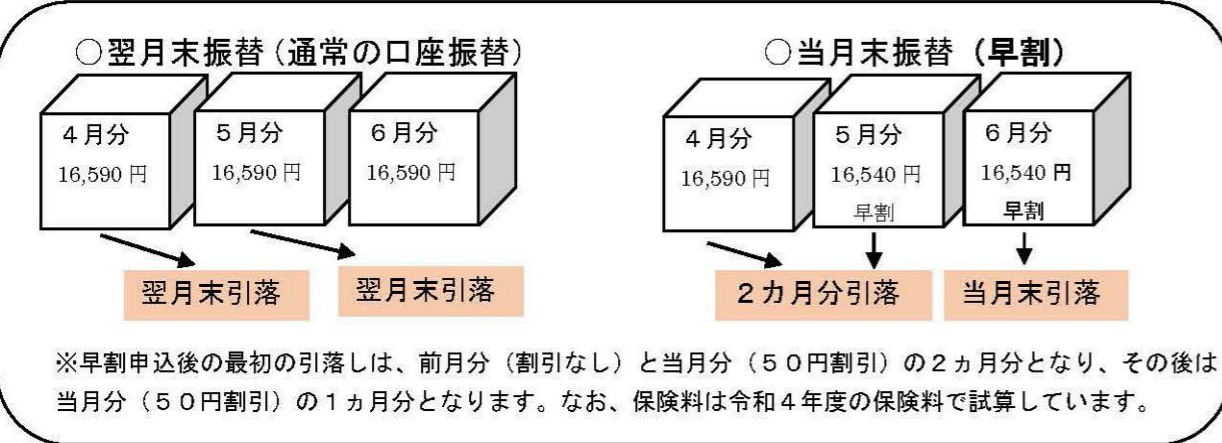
○翌月末振替（通常の口座振替）

４月分
16,590 円

５月分
16,590 円

６月分
16,590 円

翌月末引落

翌月末引落

○当月末振替（早割）

４月分
16,590 円

５月分
16,540 円
早割

６月分
16,540 円
早割

２カ月分引落

当月末引落

※早割申込後の最初の引落しは、前月分（割引なし）と当月分（５０円割引）の２ヵ月分となり、その後は当月分（５０円割引）の１ヵ月分となります。なお、保険料は令和４年度の保険料で試算しています。